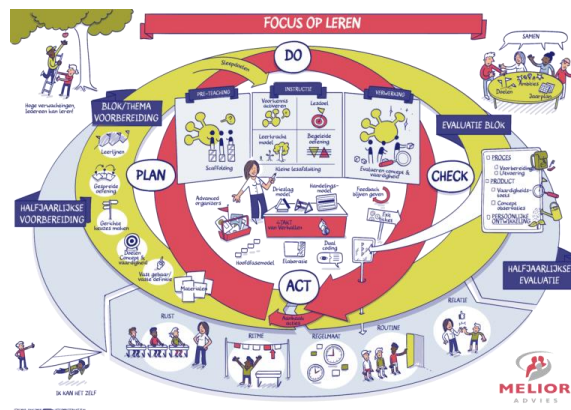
FOCUS OP LEREN

DO

SAMEN

Doelen

Hoge verwachtingen
Iedereen kan leren!

Stappenplan

PRE-TEACHING

INSTRUCTIE

VERWERKING

Voorzeggend oefenen

Leesbaar

Leerkracht model

Begeleide oefening

BLOK/THEMA VOORBEREIDING

Leerlijnen

Gespreide oefening

Scaffolding

Kleine leeshulp

Evalueren concepts & vaardigheid

EVALUATIE BLOK

PLAN

CHECK

PROCES
Voorbereiding
Uitvoering

PRODUCT
Vaardigheidstoets
Concepttoets

PERSOONLIJKE ONTWIKKELING

HALFJAARLIJKSE VOORBEREIDING

Advanced organizers

Drieslag model

Woordenschatmodel

Feedback bijgewerkt

Exit tickets

Doelen

Concepts & vaardigheid

Visuele steun

Noodzaakmodel

Eindweergave

Dual coding

Materialen

ACT

HALFJAARLIJKSE EVALUATIE

RUST

RITME

REGELMAAT

ROUTINE

RELATIE

IK KAN HET ZELF

MELIOR
ADVIES